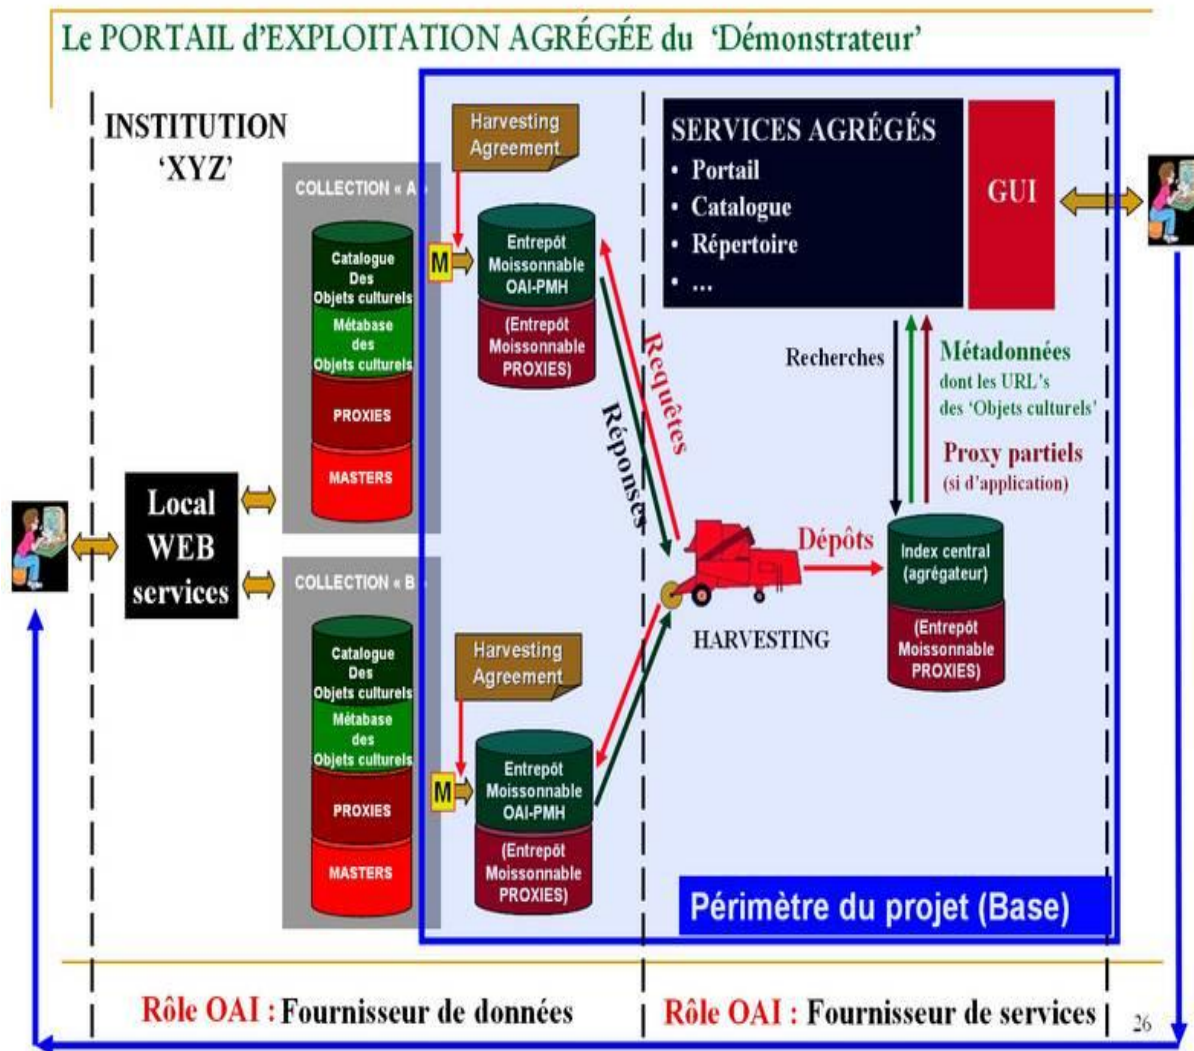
Le PORTAIL d'EXPLOITATION AGRÉGÉE du 'Démonstrateur'

INSTITUTION 'XYZ'

COLLECTION « A

Catalogue Des Objets culturels

Métabase des Objets culturels

PROXIES

MASTERS

Harvesting Agreement

M

Entrepôt Moissonnable OAI-PMH

(Entrepôt Moissonnable PROXIES)

SERVICES AGRÉGÉS
• Portail
• Catalogue
• Répertoire
• …

GUI

Requêtes

Réponses

Recherches

Métadonnées dont les URL's des 'Objets culturels'

Proxy partiels (si d'application)

Local WEB services

COLLECTION « B

Catalogue Des Objets culturels

Métabase des Objets culturels

PROXIES

MASTERS

Harvesting Agreement

M

Entrepôt Moissonnable OAI-PMH

(Entrepôt Moissonnable PROXIES)

Dépôts

HARVESTING

Index central (agrégateur)

(Entrepôt Moissonnable PROXIES)

Périmètre du projet (Base)

Rôle OAI : Fournisseur de données

Rôle OAI : Fournisseur de services

26